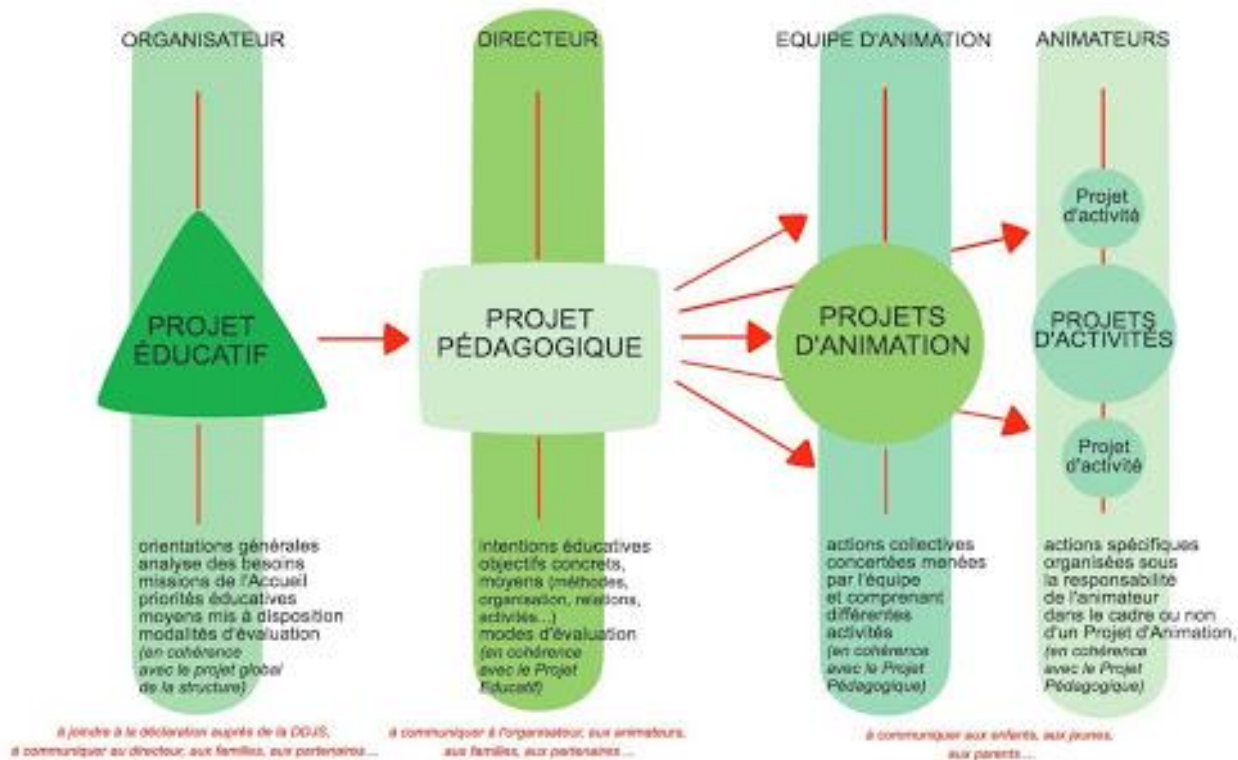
ORGANISATEUR

PROJET ÉDUCATIF

orientations générales
analyse des besoins
missions de l'Accueil
priorités éducatives
moyens mis à disposition
modalités d'évaluation
(en cohérence avec le projet global de la structure)

à joindre à la déclaration auprès de la DDJS, à communiquer au directeur, aux familles, aux partenaires...

DIRECTEUR

PROJET PÉDAGOGIQUE

intentions éducatives
objectifs concrets,
moyens (méthodes, organisation, relations, activités...)
modes d'évaluation
(en cohérence avec le Projet Éducatif)

à communiquer à l'organisateur, aux animateurs, aux familles, aux partenaires...

EQUIPE D'ANIMATION

PROJETS D'ANIMATION

actions collectives concertées menées par l'équipe et comprenant différentes activités
(en cohérence avec le Projet Pédagogique)

ANIMATEURS

Projet d'activité

PROJETS D'ACTIVITÉS

Projet d'activité

actions spécifiques organisées sous la responsabilité de l'animateur dans le cadre ou non d'un Projet d'Animation,
(en cohérence avec le Projet Pédagogique)

à communiquer aux enfants, aux jeunes, aux parents...